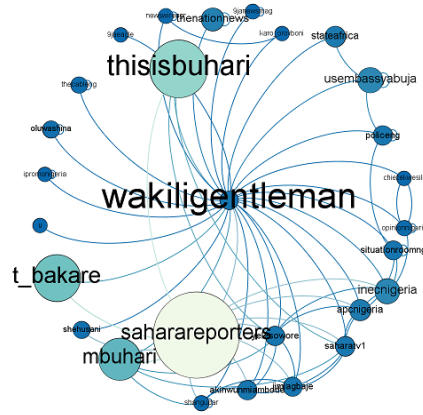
newsrescue
thenationnews
9jamessag
9jasside
karo_orovboni
stateafrica
thisisbuhari
usembassyabuja
thecableng
oluwashina
policeng
chiefonuesi
iproniqeria
wakiligentleman
opinionnigeria
situationroomng
t_bakare
inecnigeria
apcnigeria
saharareporters
yesiamsowore
shehusani
saharatv1
mbuhari
akinwunmiambode
dinoaigbaje
shehusudar